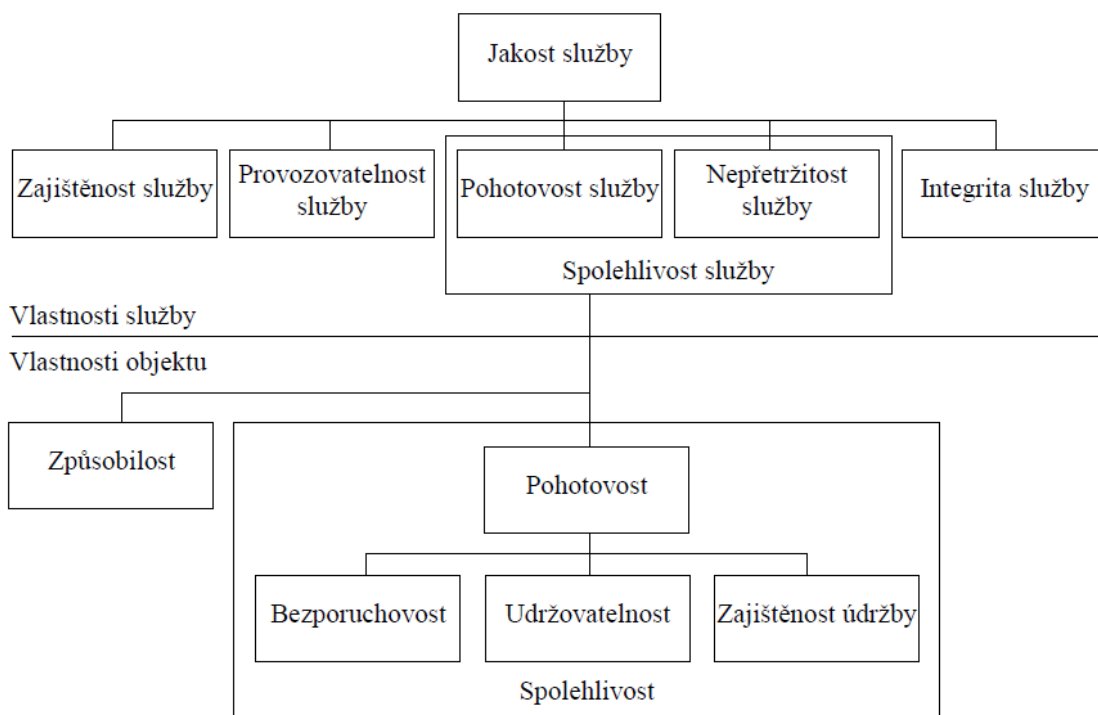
Jakost služby

Zajištěnost služby

Provozovatelnost služby

Pohotovost služby

Nepřetržitost služby

Integrita služby

Spolehlivost služby

Vlastnosti služby

Vlastnosti objektu

Způsobilost

Pohotovost

Bezporuchovost

Udržovatelnost

Zajištěnost údržby

Spolehlivost